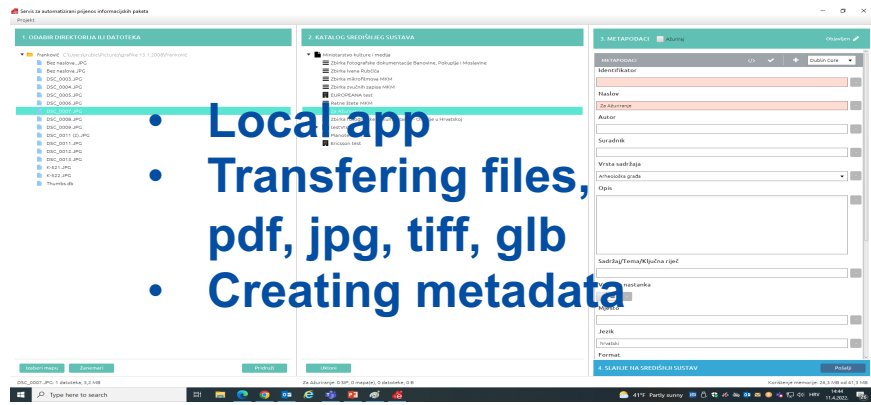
Servis za automatizirani prijenos informacijskih paketa
Projekt

1. ODABIR DIREKTORIJA ILI DATOTEKA
Frankovic C:\Users\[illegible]\Pictures\grafike 13.1.2008\frankovic
Bez naslova...JPG
Bez naslova...JPG
DSC_0003.JPG
DSC_0004.JPG
DSC_0005.JPG
DSC_0006.JPG
DSC_0007.JPG
DSC_0008.JPG
DSC_0009.JPG
DSC_0011 (2)..JPG
DSC_0011.JPG
DSC_0012.JPG
DSC_0013.JPG
K-521.JPG
K-522.JPG
Thumbs.db

2. KATALOG SREDIŠNJEG SUSTAVA
Ministarstvo kulture i medija
Zbirka fotografske dokumentacije Banovine, Pokuplja i Moslavine
Zbirka Ivana Rubčića
Zbirka mikrofilmova MKM
Zbirka zvučnih zapisa MKM
EUROPEANA test
Ratne štete MKM
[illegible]
Zbirka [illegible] u Hrvatskoj
testno
Monografija
Ericsson test

3. METAPODACI Ažuriraj Objavljen
METAPODACI Dublin core
Identifikator
Naslov
Za Ažuriranje
Autor
Suradnik
Vrsta sadržaja
Arheološka građa
Opis
Sadržaj/Tema/Ključna riječ
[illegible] nastanka
Mjesto
Jezik
hrvatski
Format
4. SLANJE NA SREDIŠNJI SUSTAV Pošalji

Izaberi mapu Zanemari Pročitaj Ukloni

DSC_0007.JPG: 1 datoteka, 3,2 MB
Za Ažuriranje: 0 SIP, 0 mape(a), 0 datoteke, 0 B
Korištenje memorije: 26,3 MB od 61,3 MB

• Local app
• Transfering files, pdf, jpg, tiff, glb
• Creating metadata

Type here to search
41°F Partly sunny
14:44
11.4.2022.
HRV